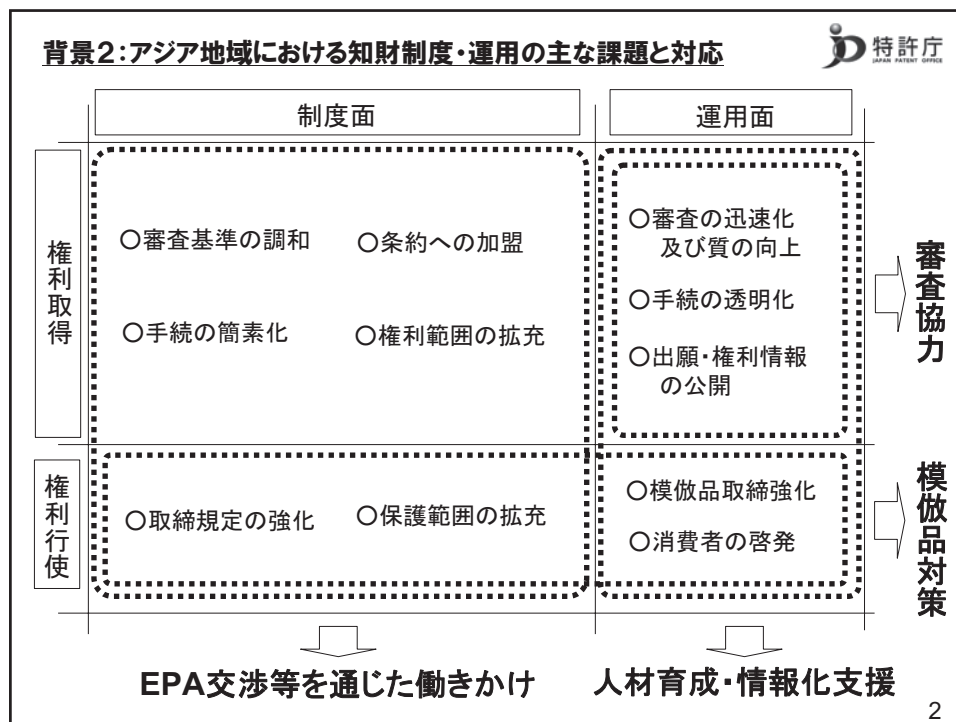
背景2:アジア地域における知財制度・運用の主な課題と対応

特許庁
JAPAN PATENT OFFICE

| | 制度面 | 運用面 |
|---|---|---|
| 権利取得 | ○審査基準の調和 ○条約への加盟 ○手続の簡素化 ○権利範囲の拡充 | ○審査の迅速化及び質の向上 ○手続の透明化 ○出願・権利情報の公開 |
| 権利行使 | ○取締規定の強化 ○保護範囲の拡充 | ○模倣品取締強化 ○消費者の啓発 |

審査協力

模倣品対策

EPA交渉等を通じた働きかけ

人材育成・情報化支援

2